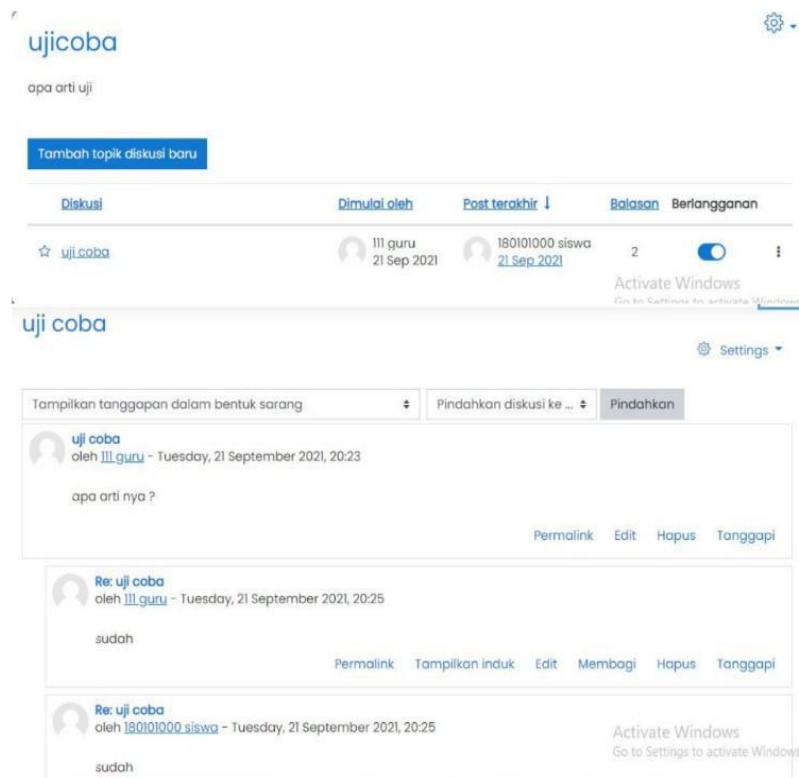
ujicoba

apa arti uji

Tambah topik diskusi baru

| Diskusi | Dimulai oleh | Post terakhir ↓ | Balasan | Berlangganan |
|---|---|---|---|---|
| ☆ uji coba | 111 guru 21 Sep 2021 | 180101000 siswa 21 Sep 2021 | 2 | |

Activate Windows
Go to Settings to activate Windows

uji coba

Settings

Tampilkan tanggapan dalam bentuk sarang
Pindahkan diskusi ke ...
Pindahkan

uji coba
oleh 111 guru - Tuesday, 21 September 2021, 20:23

apa arti nya ?

Permalink Edit Hapus Tanggapi

Re: uji coba
oleh 111 guru - Tuesday, 21 September 2021, 20:25

sudah

Permalink Tampilkan induk Edit Membagi Hapus Tanggapi

Re: uji coba
oleh 180101000 siswa - Tuesday, 21 September 2021, 20:25

sudah

Activate Windows
Go to Settings to activate Windows